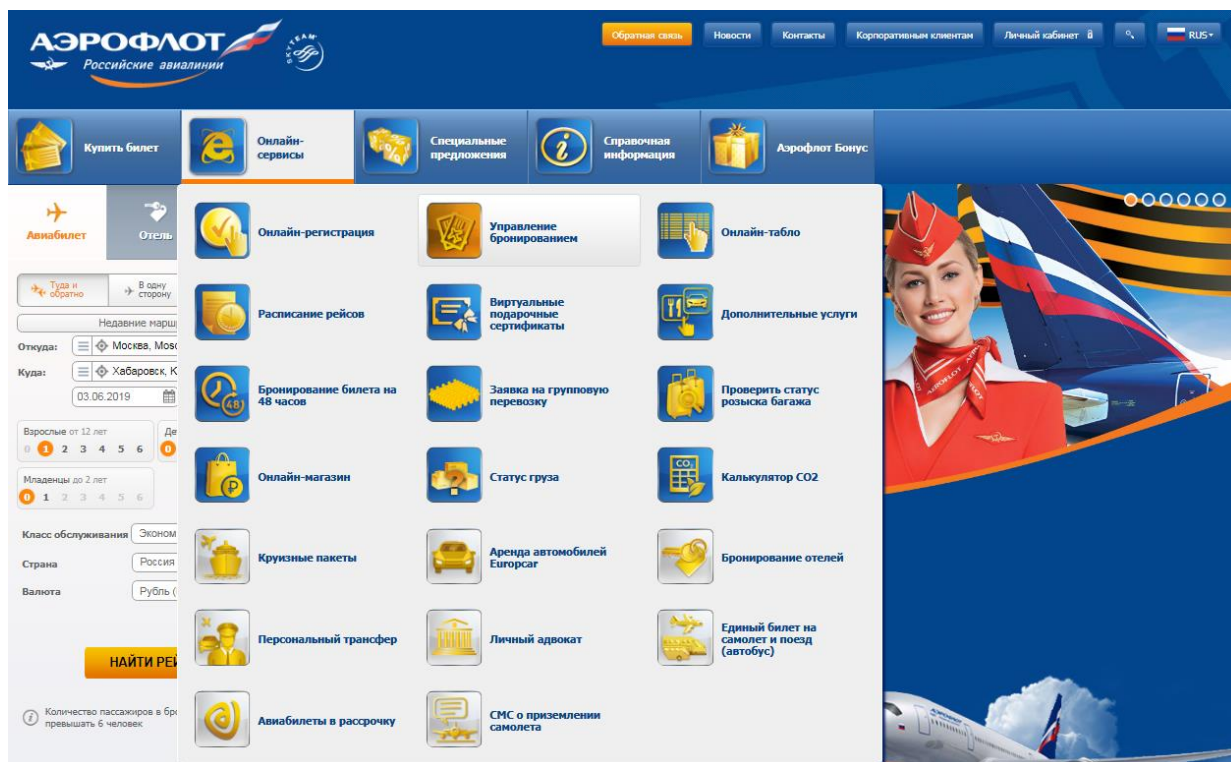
АЭРОФЛОТ
Российские авиалинии
SKYTEAM

Обратная связь
Новости
Контакты
Корпоративным клиентам
Личный кабинет
RUS

Купить билет
Онлайн-сервисы
Специальные предложения
Справочная информация
Аэрофлот Бонус

Авиабилет
Отель

Туда и обратно
В одну сторону
Недавние марш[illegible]
Откуда: Москва, Мос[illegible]
Куда: Хабаровск, К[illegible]
03.06.2019
Взрослые от 12 лет
0 1 2 3 4 5 6
Де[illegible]
0
Младенцы до 2 лет
0 1 2 3 4 5 6
Класс обслуживания Эконом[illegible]
Страна Россия
Валюта Рубль ([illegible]
НАЙТИ РЕЙ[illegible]
Количество пассажиров в бро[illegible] превышать 6 человек

Онлайн-регистрация
Управление бронированием
Онлайн-табло
Расписание рейсов
Виртуальные подарочные сертификаты
Дополнительные услуги
Бронирование билета на 48 часов
Заявка на групповую перевозку
Проверить статус розыска багажа
Онлайн-магазин
Статус груза
Калькулятор CO2
Круизные пакеты
Аренда автомобилей Europcar
Бронирование отелей
Персональный трансфер
Личный адвокат
Единый билет на самолет и поезд (автобус)
Авиабилеты в рассрочку
СМС о приземлении самолета